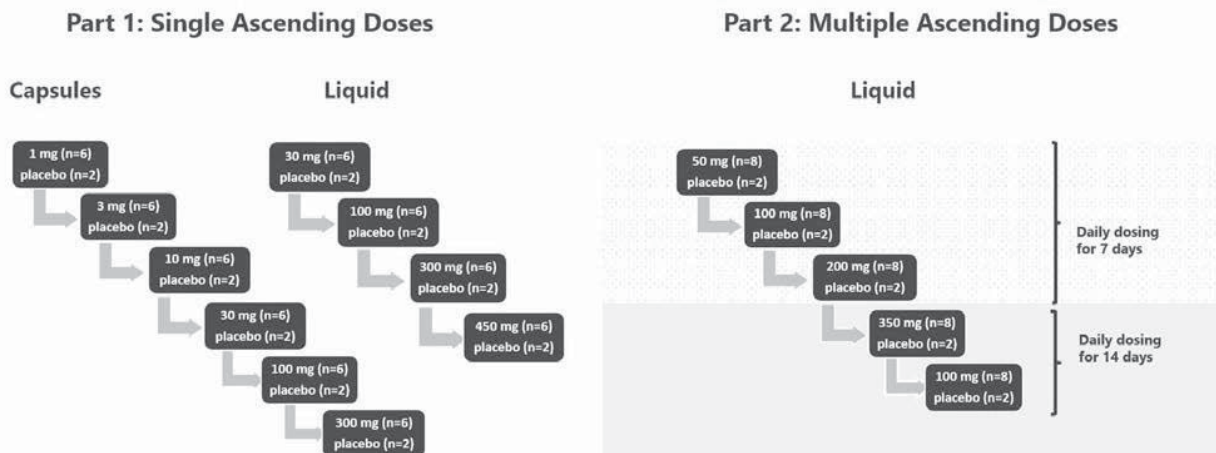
Part 1: Single Ascending Doses

Capsules

1 mg (n=6)
placebo (n=2)

3 mg (n=6)
placebo (n=2)

10 mg (n=6)
placebo (n=2)

30 mg (n=6)
placebo (n=2)

100 mg (n=6)
placebo (n=2)

300 mg (n=6)
placebo (n=2)

Liquid

30 mg (n=6)
placebo (n=2)

100 mg (n=6)
placebo (n=2)

300 mg (n=6)
placebo (n=2)

450 mg (n=6)
placebo (n=2)

Part 2: Multiple Ascending Doses

Liquid

50 mg (n=8)
placebo (n=2)

100 mg (n=8)
placebo (n=2)

200 mg (n=8)
placebo (n=2)

Daily dosing for 7 days

350 mg (n=8)
placebo (n=2)

100 mg (n=8)
placebo (n=2)

Daily dosing for 14 days